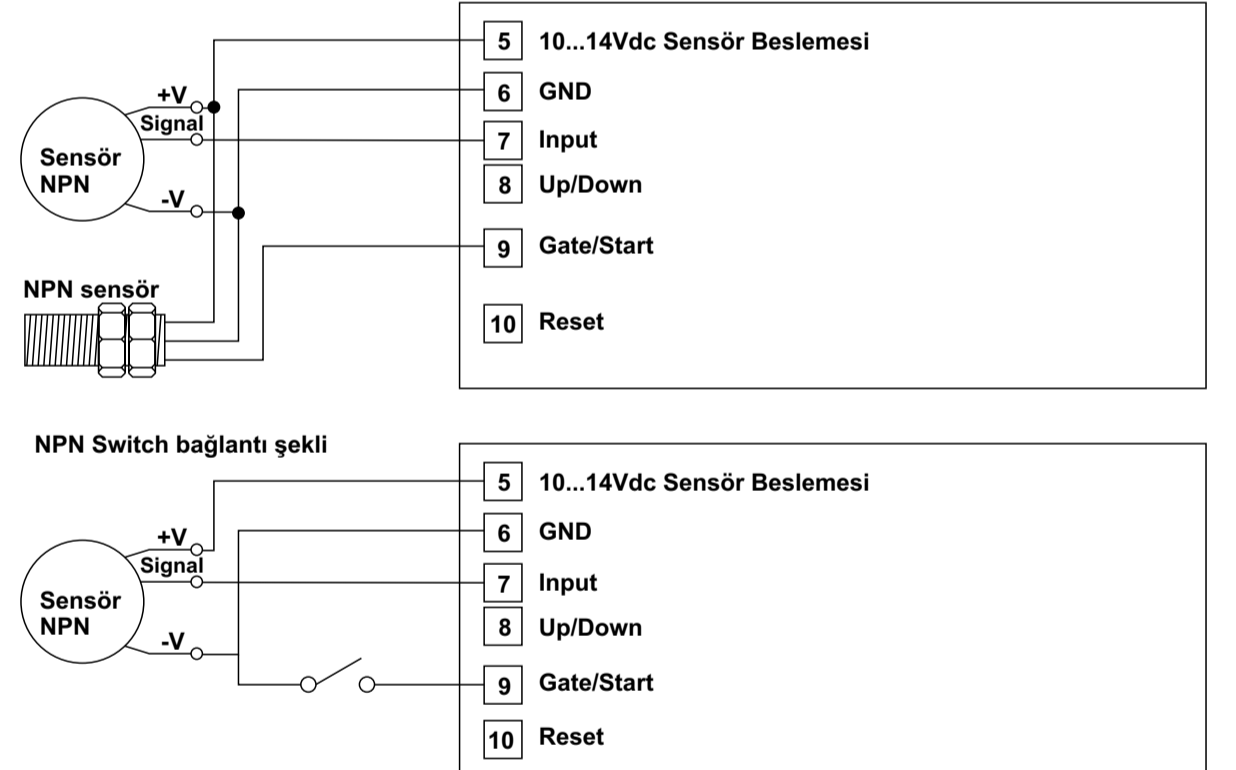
+V
Signal
Sensör NPN
-V
NPN sensör
5 10...14Vdc Sensör Beslemesi
6 GND
7 Input
8 Up/Down
9 Gate/Start
10 Reset

NPN Switch bağlantı şekli

+V
Signal
Sensör NPN
-V
5 10...14Vdc Sensör Beslemesi
6 GND
7 Input
8 Up/Down
9 Gate/Start
10 Reset